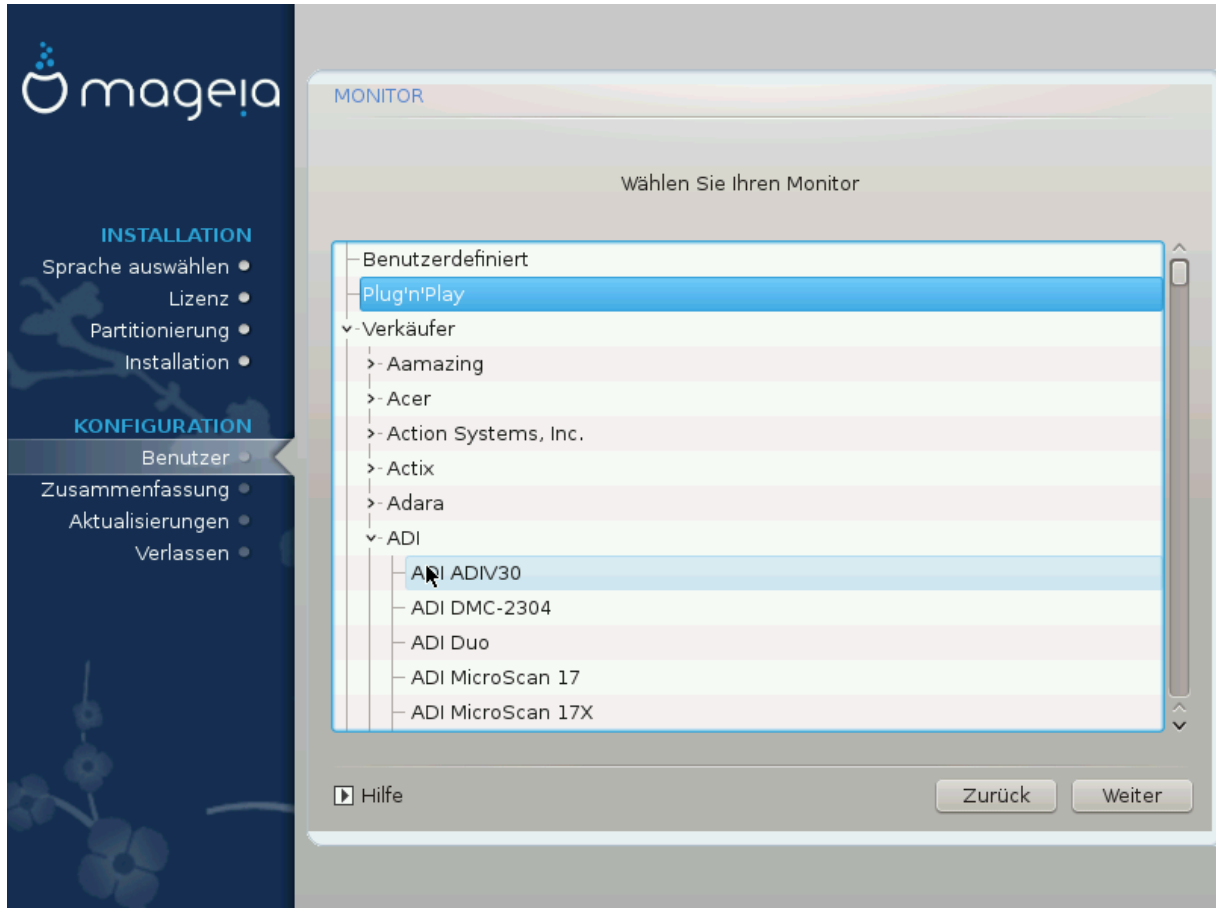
mageia

INSTALLATION
Sprache auswählen
Lizenz
Partitionierung
Installation

KONFIGURATION
Benutzer
Zusammenfassung
Aktualisierungen
Verlassen

MONITOR

Wählen Sie Ihren Monitor

Benutzerdefiniert
Plug'n'Play
Verkäufer
Aamazing
Acer
Action Systems, Inc.
Actix
Adara
ADI
ADI ADIV30
ADI DMC-2304
ADI Duo
ADI MicroScan 17
ADI MicroScan 17X

Hilfe

Zurück

Weiter